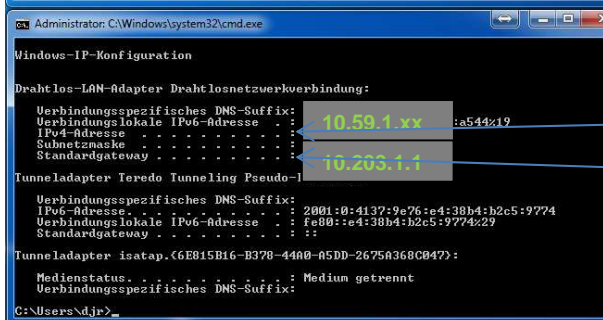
Administrator: C:\Windows\system32\cmd.exe

Windows-IP-Konfiguration

Drahtlos-LAN-Adapter Drahtlosnetzwerkverbindung:

Verbindungsspezifisches DNS-Suffix:
Verbindungslokale IPv6-Adresse . : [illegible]:a544%19
IPv4-Adresse . . . . . . . . . . :
Subnetzmaske . . . . . . . . . . :
Standardgateway . . . . . . . . . :

10.59.1.xx

10.203.1.1

Tunneladapter Teredo Tunneling Pseudo-I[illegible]

Verbindungsspezifisches DNS-Suffix:
IPv6-Adresse. . . . . . . . . . . : 2001:0:4137:9e76:e4:38b4:b2c5:9774
Verbindungslokale IPv6-Adresse . : fe80::e4:38b4:b2c5:9774%29
Standardgateway . . . . . . . . . : ::

Tunneladapter isatap.{6E015B16-B378-44A0-A5DD-2675A368C047}:

Medienstatus. . . . . . . . . . . : Medium getrennt
Verbindungsspezifisches DNS-Suffix:

C:\Users\djr>_